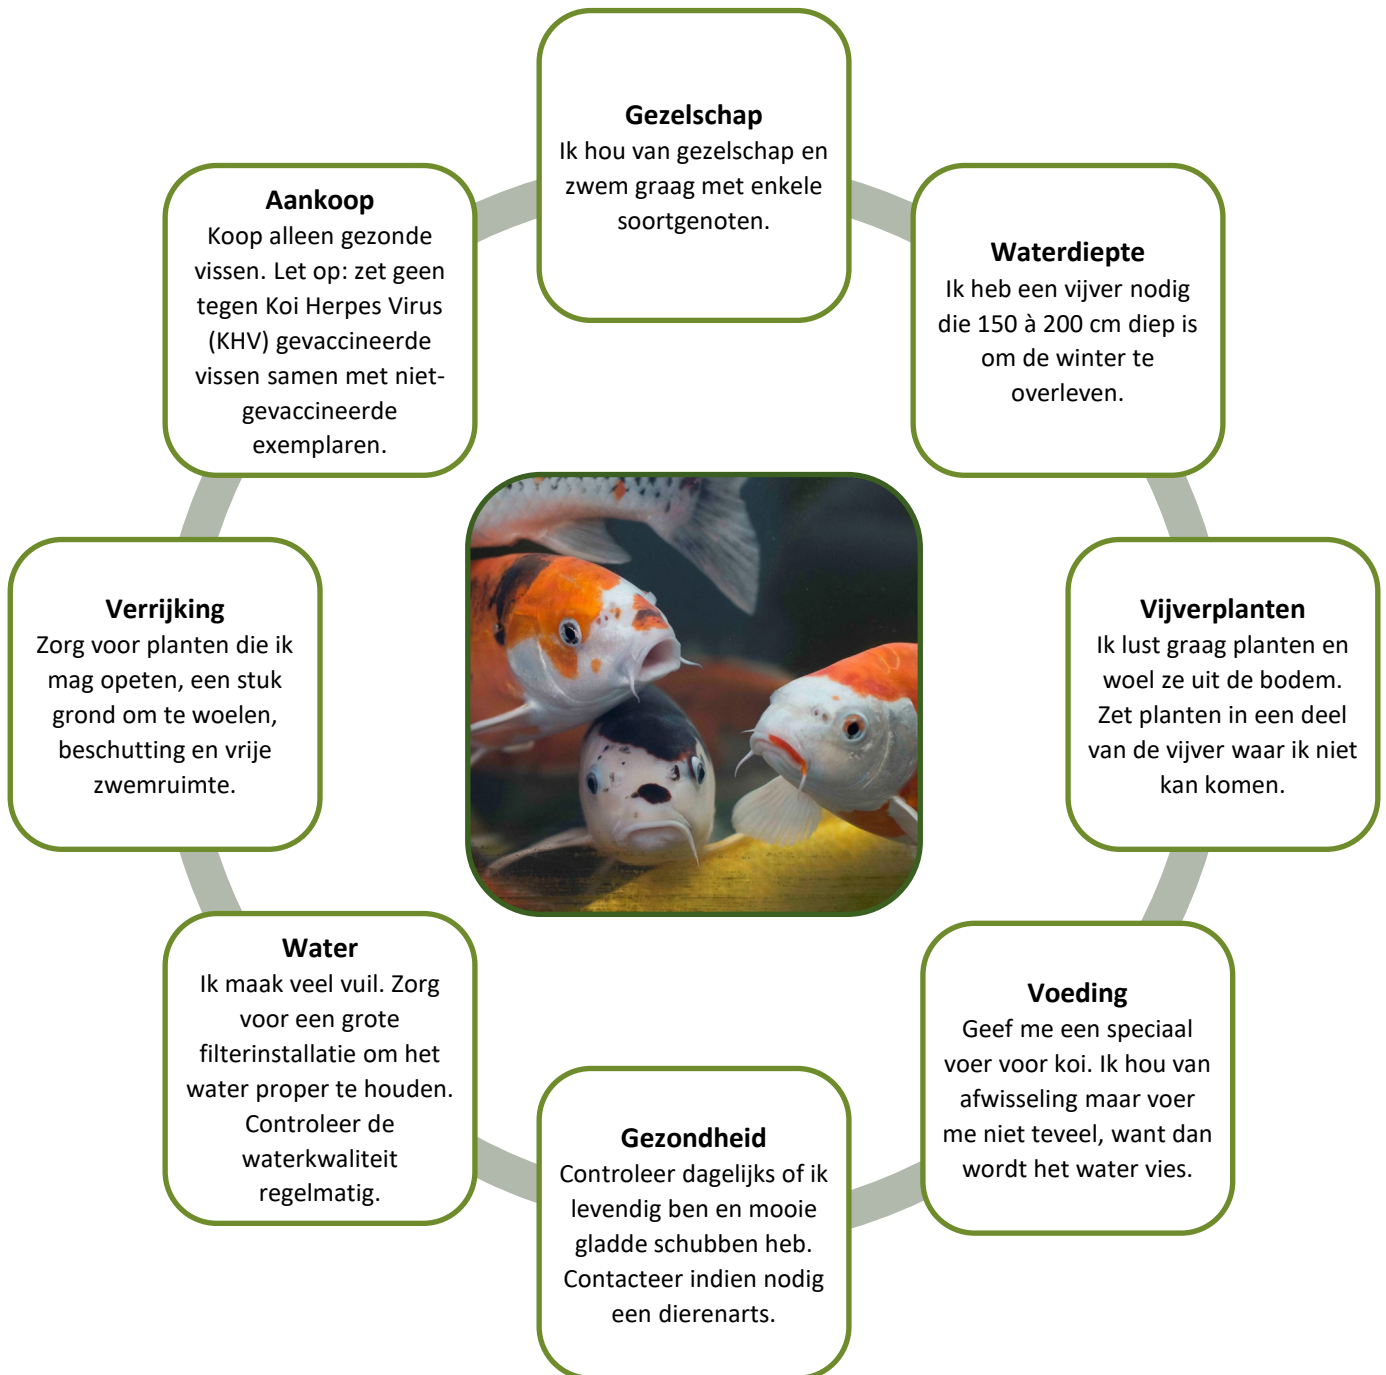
Gezelschap
Ik hou van gezelschap en zwem graag met enkele soortgenoten.

Waterdiepte
Ik heb een vijver nodig die 150 à 200 cm diep is om de winter te overleven.

Vijverplanten
Ik lust graag planten en woel ze uit de bodem. Zet planten in een deel van de vijver waar ik niet kan komen.

Voeding
Geef me een speciaal voer voor koi. Ik hou van afwisseling maar voer me niet teveel, want dan wordt het water vies.

Gezondheid
Controleer dagelijks of ik levendig ben en mooie gladde schubben heb. Contacteer indien nodig een dierenarts.

Water
Ik maak veel vuil. Zorg voor een grote filterinstallatie om het water proper te houden. Controleer de waterkwaliteit regelmatig.

Verrijking
Zorg voor planten die ik mag opeten, een stuk grond om te woelen, beschutting en vrije zwemruimte.

Aankoop
Koop alleen gezonde vissen. Let op: zet geen tegen Koi Herpes Virus (KHV) gevaccineerde vissen samen met niet-gevaccineerde exemplaren.